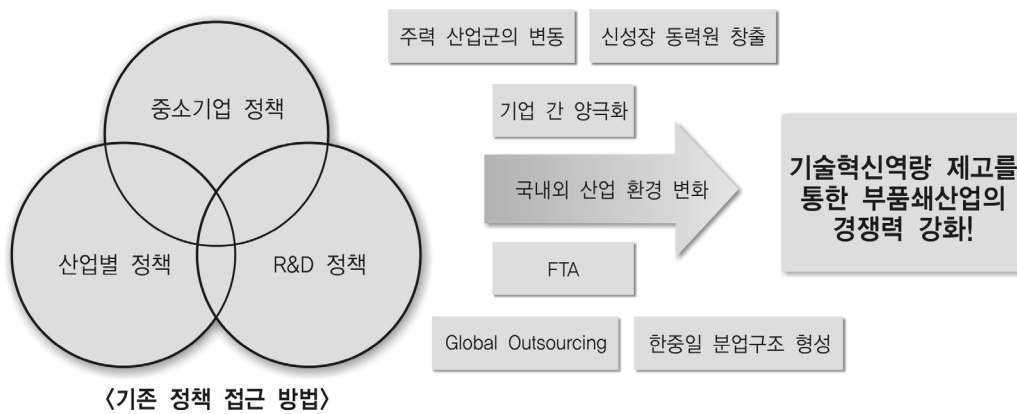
중소기업 정책

산업별 정책

R&D 정책

〈기존 정책 접근 방법〉

주력 산업군의 변동

신성장 동력원 창출

기업 간 양극화

국내외 산업 환경 변화

FTA

Global Outsourcing

한중일 분업구조 형성

기술혁신역량 제고를 통한 부품쇄산업의 경쟁력 강화!